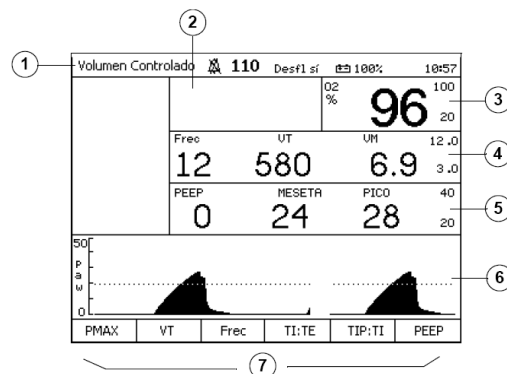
2

1 Volumen Controlado 110 Desfl sí 100% 10:57

O2 % 96 100 20 3

Frec 12 VT 580 VM 6.9 12.0 3.0 4

PEEP 0 MESETA 24 PICO 28 40 20 5

50 P a w 0 6

| PMAX | VT | Frec | TI:TE | TIP:TI | PEEP |
|---|---|---|---|---|---|

7